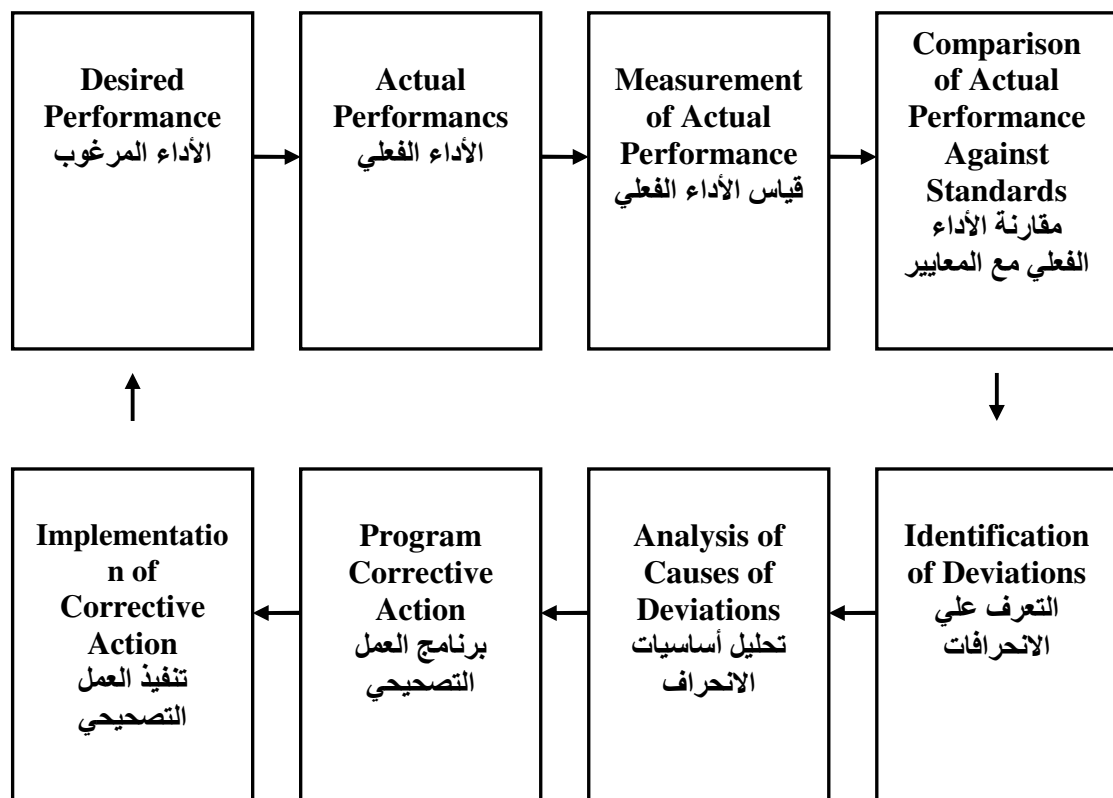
Desired Performance
الأداء المرغوب

Actual Performancs
الأداء الفعلي

Measurement of Actual Performance
قياس الأداء الفعلي

Comparison of Actual Performance Against Standards
مقارنة الأداء الفعلي مع المعايير

Identification of Deviations
التعرف علي الانحرافات

Analysis of Causes of Deviations
تحليل أساسيات الانحراف

Program Corrective Action
برنامج العمل التصحيحي

Implementatio n of Corrective Action
تنفيذ العمل التصحيحي